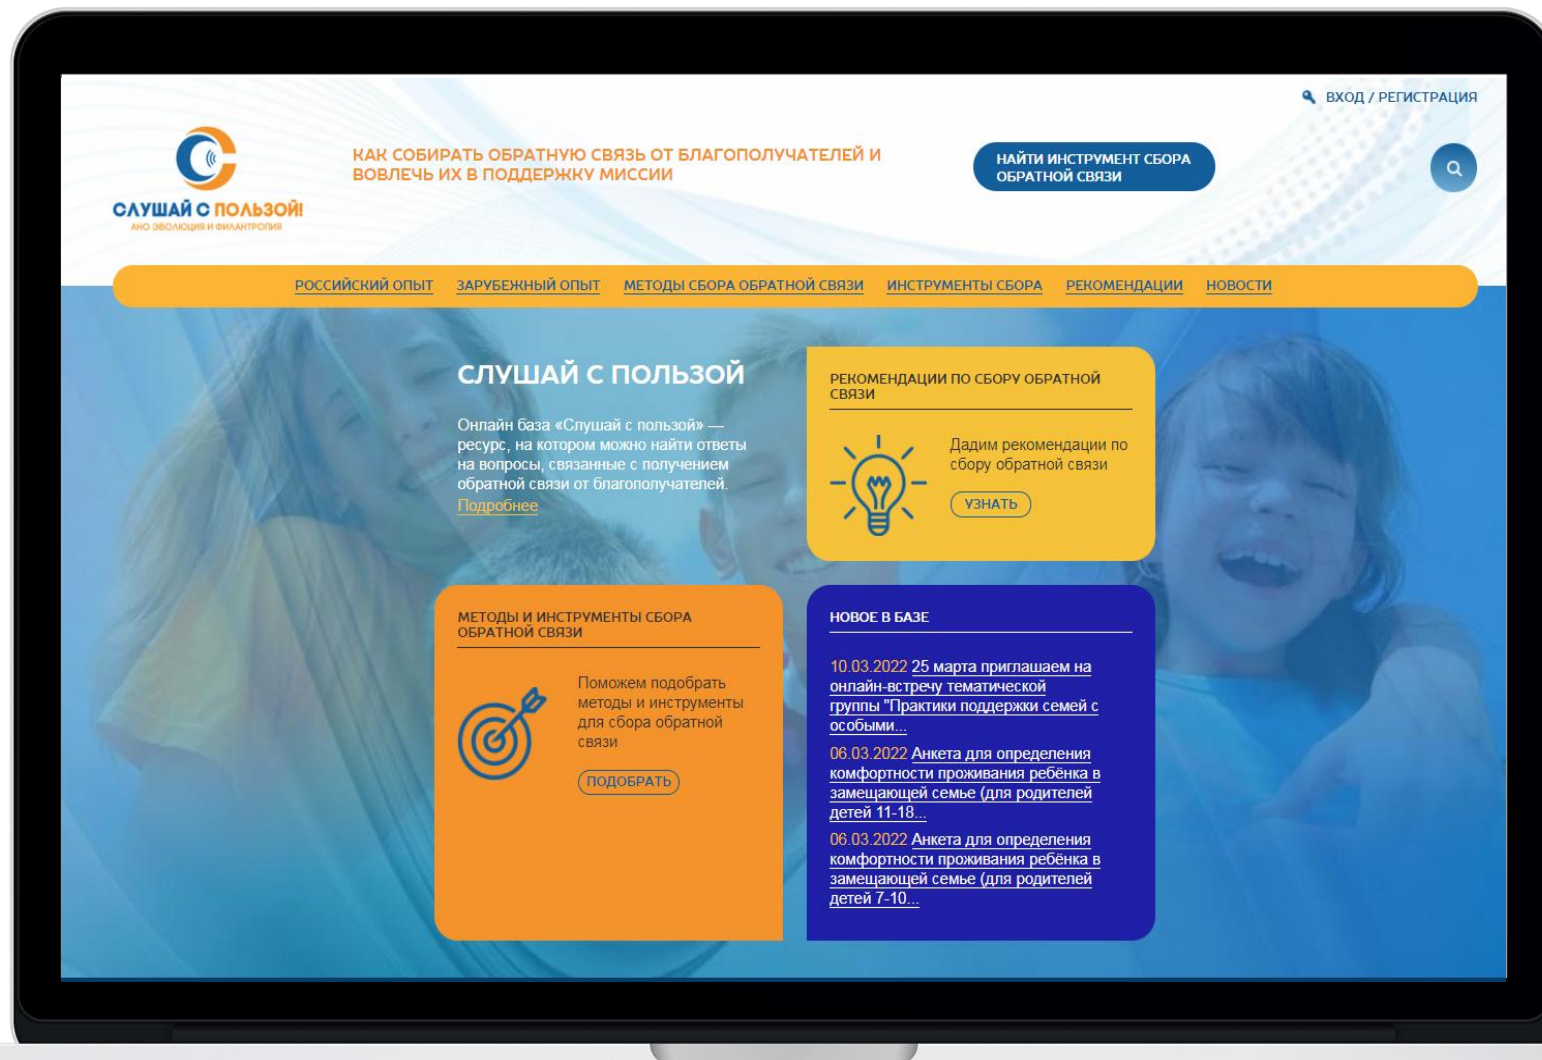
ВХОД / РЕГИСТРАЦИЯ

СЛУШАЙ С ПОЛЬЗОЙ!
АНО ЭВОЛЮЦИЯ И ФИЛАНТРОПИЯ

КАК СОБИРАТЬ ОБРАТНУЮ СВЯЗЬ ОТ БЛАГОПОЛУЧАТЕЛЕЙ И ВОВЛЕЧЬ ИХ В ПОДДЕРЖКУ МИССИИ

НАЙТИ ИНСТРУМЕНТ СБОРА ОБРАТНОЙ СВЯЗИ

РОССИЙСКИЙ ОПЫТ ЗАРУБЕЖНЫЙ ОПЫТ МЕТОДЫ СБОРА ОБРАТНОЙ СВЯЗИ ИНСТРУМЕНТЫ СБОРА РЕКОМЕНДАЦИИ НОВОСТИ

СЛУШАЙ С ПОЛЬЗОЙ

Онлайн база «Слушай с пользой» — ресурс, на котором можно найти ответы на вопросы, связанные с получением обратной связи от благополучателей. Подробнее

РЕКОМЕНДАЦИИ ПО СБОРУ ОБРАТНОЙ СВЯЗИ

Дадим рекомендации по сбору обратной связи

УЗНАТЬ

МЕТОДЫ И ИНСТРУМЕНТЫ СБОРА ОБРАТНОЙ СВЯЗИ

Поможем подобрать методы и инструменты для сбора обратной связи

ПОДОБРАТЬ

НОВОЕ В БАЗЕ

10.03.2022 25 марта приглашаем на онлайн-встречу тематической группы "Практики поддержки семей с особыми...

06.03.2022 Анкета для определения комфортности проживания ребёнка в замещающей семье (для родителей детей 11-18...

06.03.2022 Анкета для определения комфортности проживания ребёнка в замещающей семье (для родителей детей 7-10...